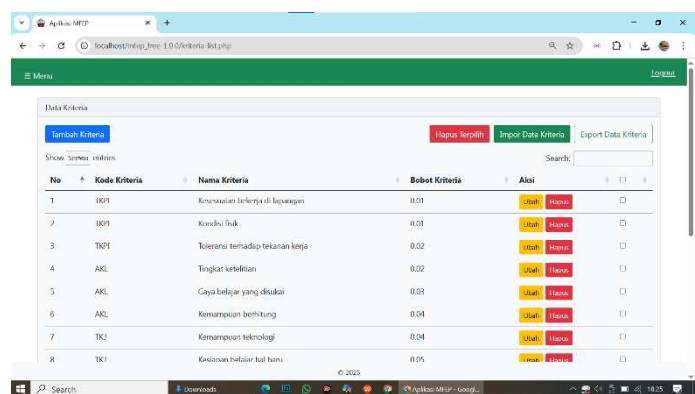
Aplikasi MFEP

localhost/mfep_free 1.0.0/kriteria-list.php

≡ Menu

Logout

Data Kriteria

Tambah Kriteria

Hapus Terpilih

Impor Data Kriteria

Export Data Kriteria

Show semua entries

Search:

| No | Kode Kriteria | Nama Kriteria | Bobot Kriteria | Aksi | |
|---|---|---|---|---|---|
| 1 | TKPI | Kesesuaian bekerja di lapangan | 0.01 | Ubah Hapus | |
| 2 | TKPI | Kondisi fisik | 0.01 | Ubah Hapus | |
| 3 | TKPI | Toleransi terhadap tekanan kerja | 0.02 | Ubah Hapus | |
| 4 | AKL | Tingkat ketelitian | 0.02 | Ubah Hapus | |
| 5 | AKL | Gaya belajar yang disukai | 0.03 | Ubah Hapus | |
| 6 | AKL | Kemampuan berhitung | 0.04 | Ubah Hapus | |
| 7 | TKJ | Kemampuan teknologi | 0.04 | Ubah Hapus | |
| 8 | TKJ | Kesiapan belajar hal baru | 0.05 | Ubah Hapus | |

© 2025

Search

Downloads

Aplikasi MFEP - Googl...

10.25